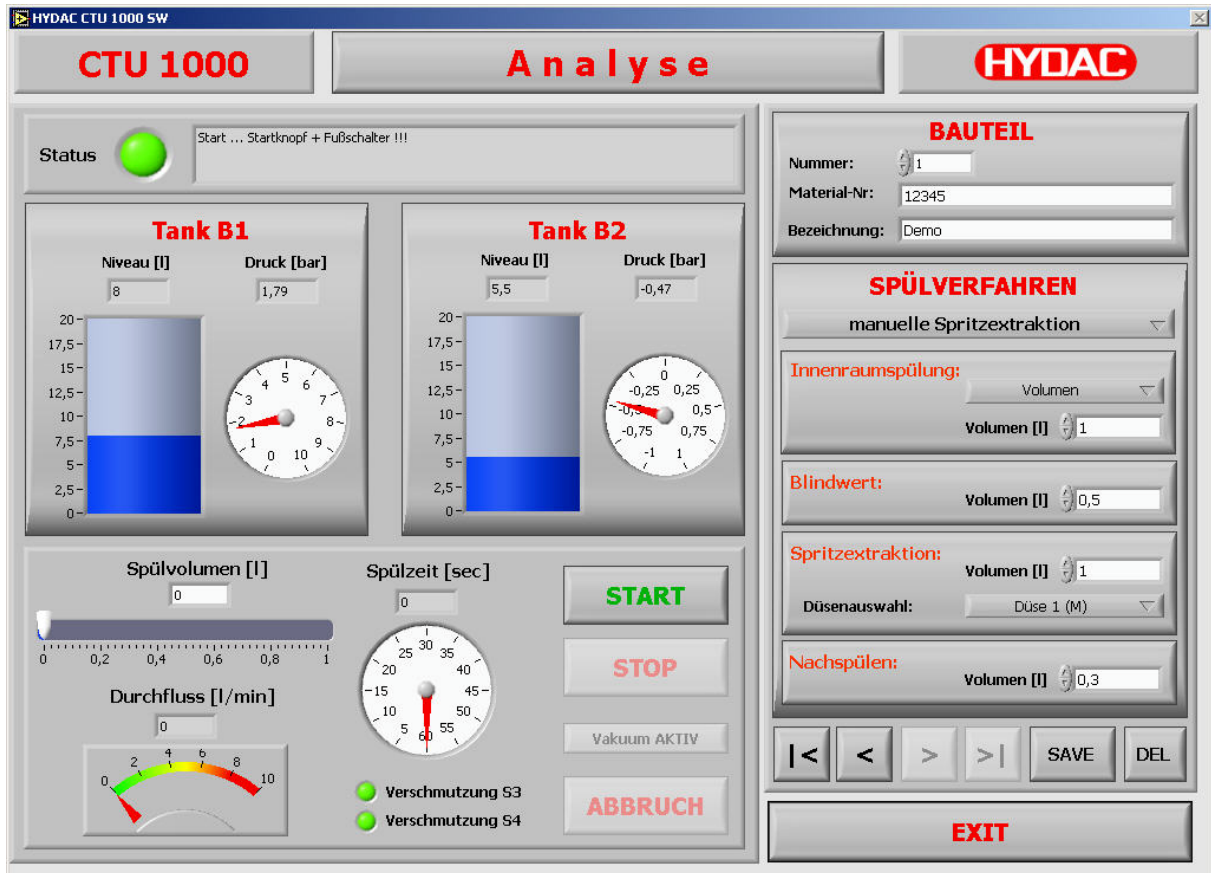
HYDAC CTU 1000 SW

CTU 1000

Analyse

HYDAC

Status

Start ... Startknopf + Fußschalter !!!

Tank B1

Niveau [l]
8

Druck [bar]
1,79

20
17,5
15
12,5
10
7,5
5
2,5
0

5 4 6 3 7 2 8 1 9 0 10

Tank B2

Niveau [l]
5,5

Druck [bar]
-0,47

20
17,5
15
12,5
10
7,5
5
2,5
0

0 -0,25 0,25 -0,5 0,5 -0,75 0,75 -1 1

Spülvolumen [l]
0
0 0,2 0,4 0,6 0,8 1

Durchfluss [l/min]
0
0 2 4 6 8 10

Spülzeit [sec]
0
30 25 35 20 40 15 45 10 50 5 55 60

Verschmutzung S3
Verschmutzung S4

START

STOP

Vakuum AKTIV

ABBRUCH

BAUTEIL
Nummer: 1
Material-Nr: 12345
Bezeichnung: Demo

SPÜLVERFAHREN
manuelle Spritzextraktion

Innenraumspülung:
Volumen
Volumen [l] 1

Blindwert:
Volumen [l] 0,5

Spritzextraktion:
Volumen [l] 1
Düsenauswahl: Düse 1 (M)

Nachspülen:
Volumen [l] 0,3

|< < > >| SAVE DEL

EXIT